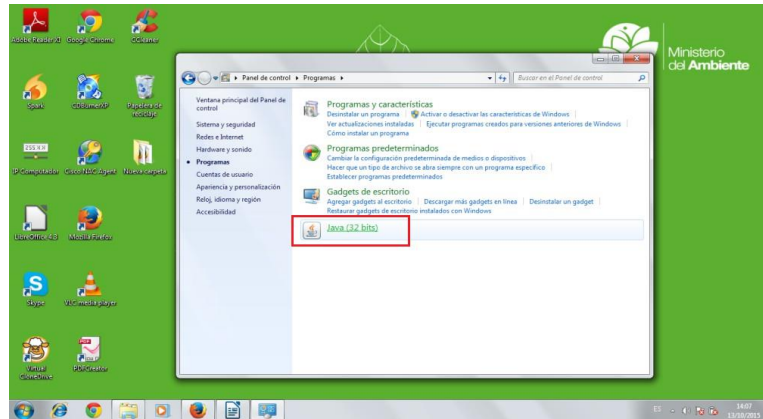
Adobe Reader XI Google Chrome CCleaner

Spark CDBurnerXP Papelera de reciclaje

255.X.X IP Computador Cisco NAC Agent Nueva carpeta

LibreOffice 4.3 Mozilla Firefox

Skype VLC media player

Virtual CloneDrive PDFCreator

Ministerio del Ambiente

Panel de control ▸ Programas ▸

Buscar en el Panel de control

Ventana principal del Panel de control
Sistema y seguridad
Redes e Internet
Hardware y sonido
• Programas
Cuentas de usuario
Apariencia y personalización
Reloj, idioma y región
Accesibilidad

Programas y características
Desinstalar un programa | Activar o desactivar las características de Windows | Ver actualizaciones instaladas | Ejecutar programas creados para versiones anteriores de Windows | Cómo instalar un programa

Programas predeterminados
Cambiar la configuración predeterminada de medios o dispositivos | Hacer que un tipo de archivo se abra siempre con un programa específico | Establecer programas predeterminados

Gadgets de escritorio
Agregar gadgets al escritorio | Descargar más gadgets en línea | Desinstalar un gadget | Restaurar gadgets de escritorio instalados con Windows

Java (32 bits)

ES 14:07 13/10/2015